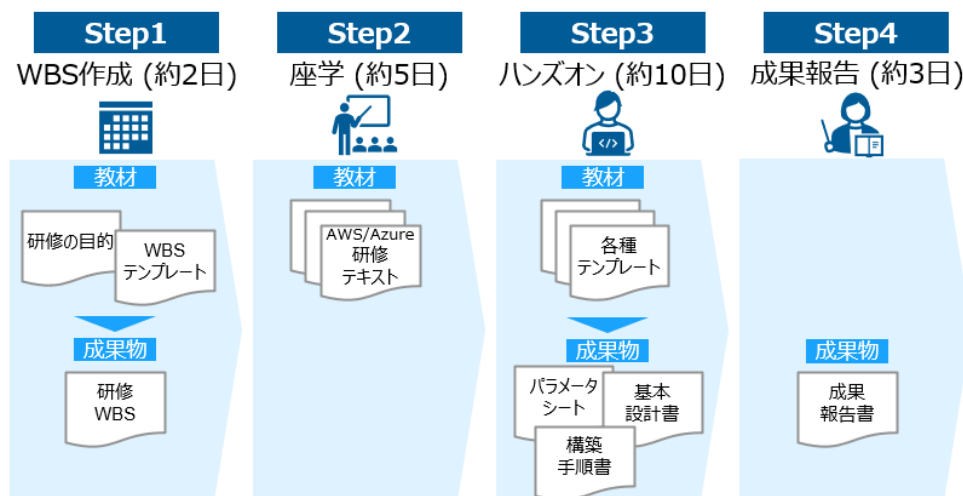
Step1
WBS作成 (約2日)

教材

研修の目的

WBS
テンプレート

成果物

研修
WBS

Step2
座学 (約5日)

教材

AWS/Azure
研修
テキスト

Step3
ハンズオン (約10日)

教材

各種
テンプレート

成果物

パラメータ
シート

基本
設計書

構築
手順書

Step4
成果報告 (約3日)

成果物

成果
報告書